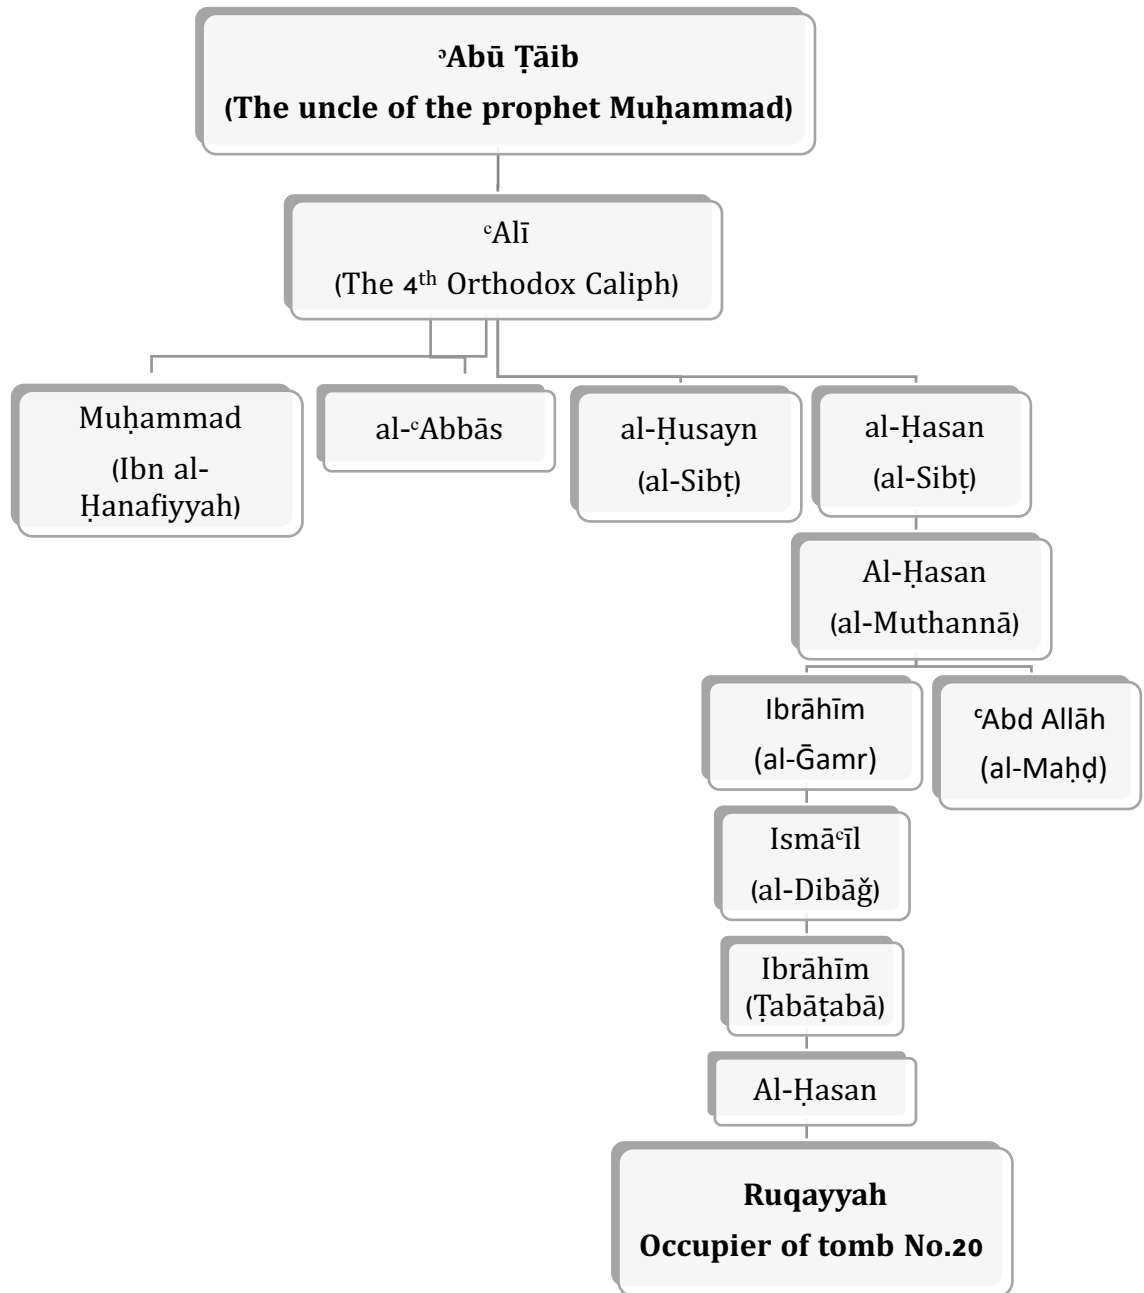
ᵓAbū Ṭāib
(The uncle of the prophet Muḥammad)

ᶜAlī
(The 4$^{th}$ Orthodox Caliph)

Muḥammad
(Ibn al-Ḥanafiyyah)

al-ᶜAbbās

al-Ḥusayn
(al-Sibṭ)

al-Ḥasan
(al-Sibṭ)

Al-Ḥasan
(al-Muthannā)

Ibrāhīm
(al-Ġamr)

ᶜAbd Allāh
(al-Maḥḍ)

Ismāᶜīl
(al-Dibāğ)

Ibrāhīm
(Ṭabāṭabā)

Al-Ḥasan

Ruqayyah
Occupier of tomb No.20